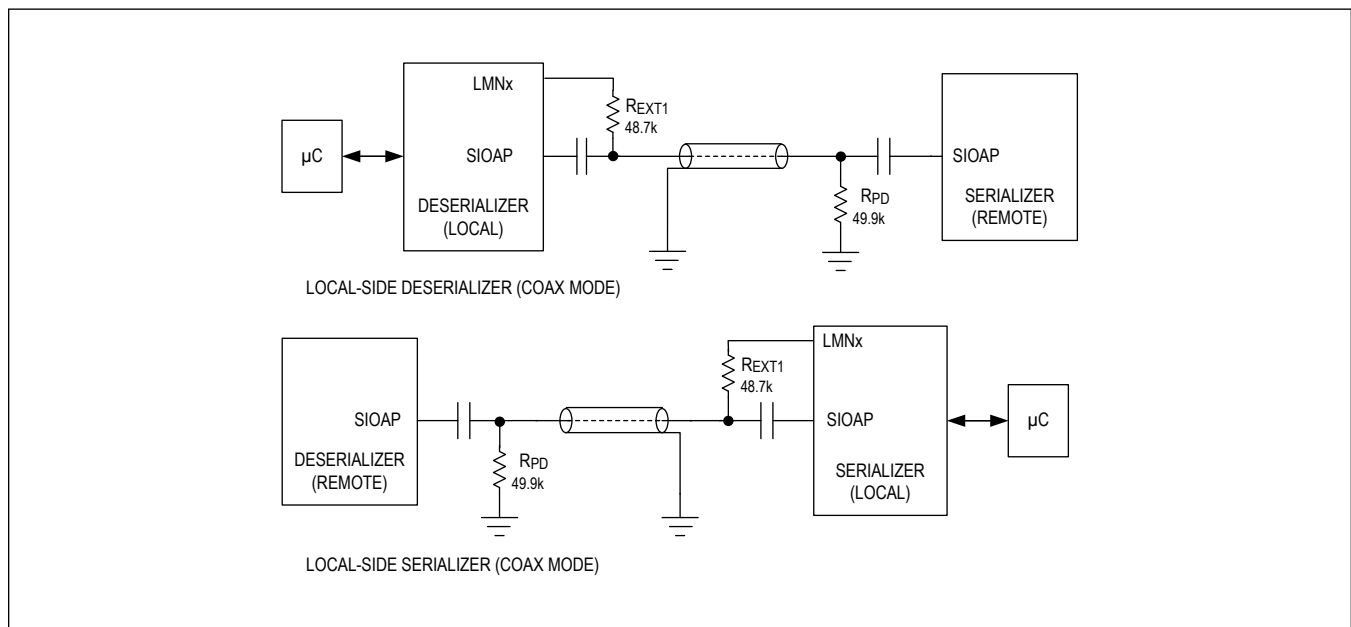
LMNx

$R_{EXT1}$
48.7k

µC

SIOAP

DESERIALIZER
(LOCAL)

SIOAP

$R_{PD}$
49.9k

SERIALIZER
(REMOTE)

LOCAL-SIDE DESERIALIZER (COAX MODE)

LMNx

$R_{EXT1}$
48.7k

SIOAP

DESERIALIZER
(REMOTE)

$R_{PD}$
49.9k

SIOAP

SERIALIZER
(LOCAL)

µC

LOCAL-SIDE SERIALIZER (COAX MODE)